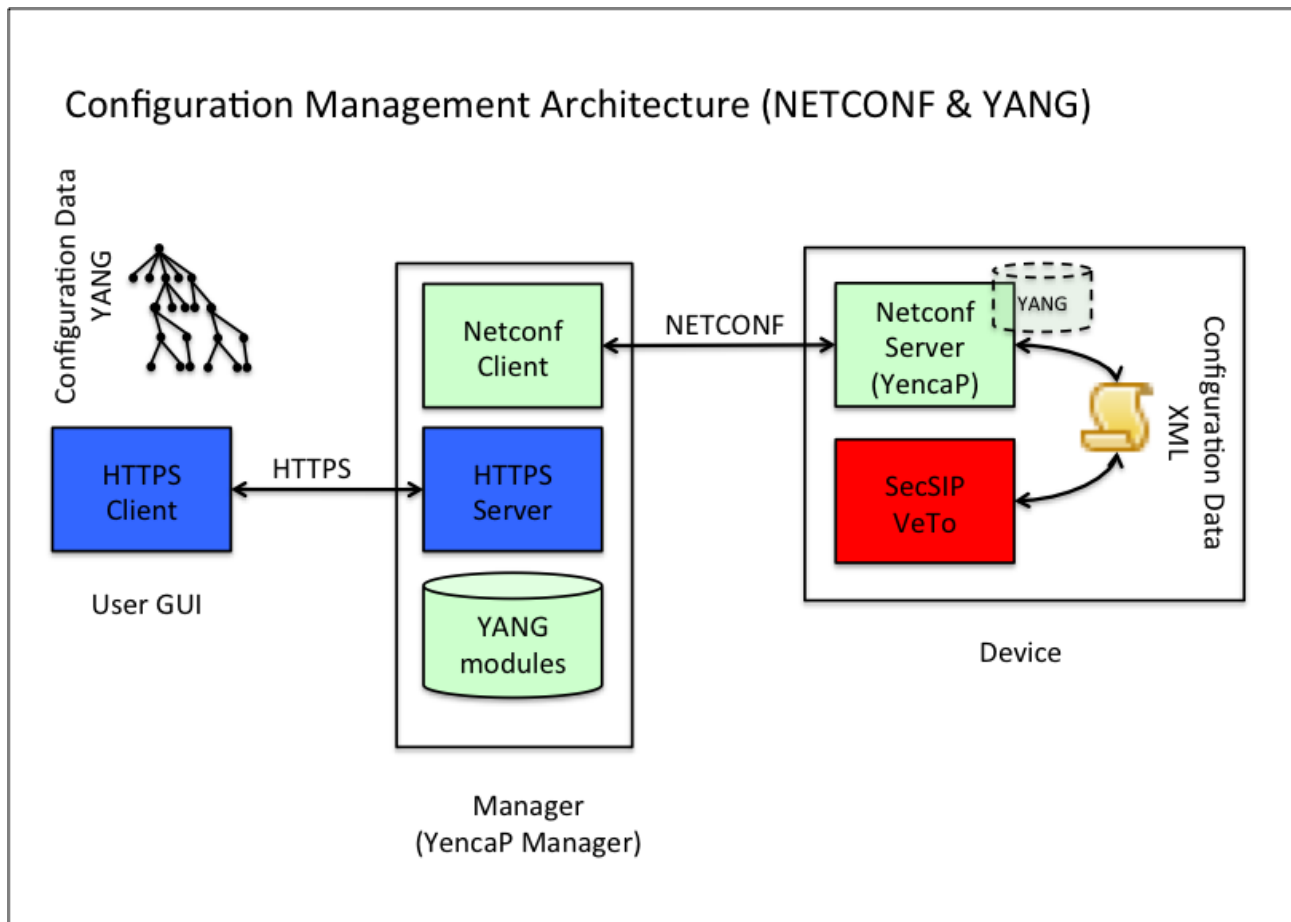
Configuration Management Architecture (NETCONF & YANG)

Configuration Data
YANG

HTTPS Client

HTTPS

User GUI

Netconf Client

HTTPS Server

YANG modules

Manager
(YencaP Manager)

NETCONF

Netconf Server (YencaP)

YANG

SecSIP VeTo

Configuration Data
XML

Device